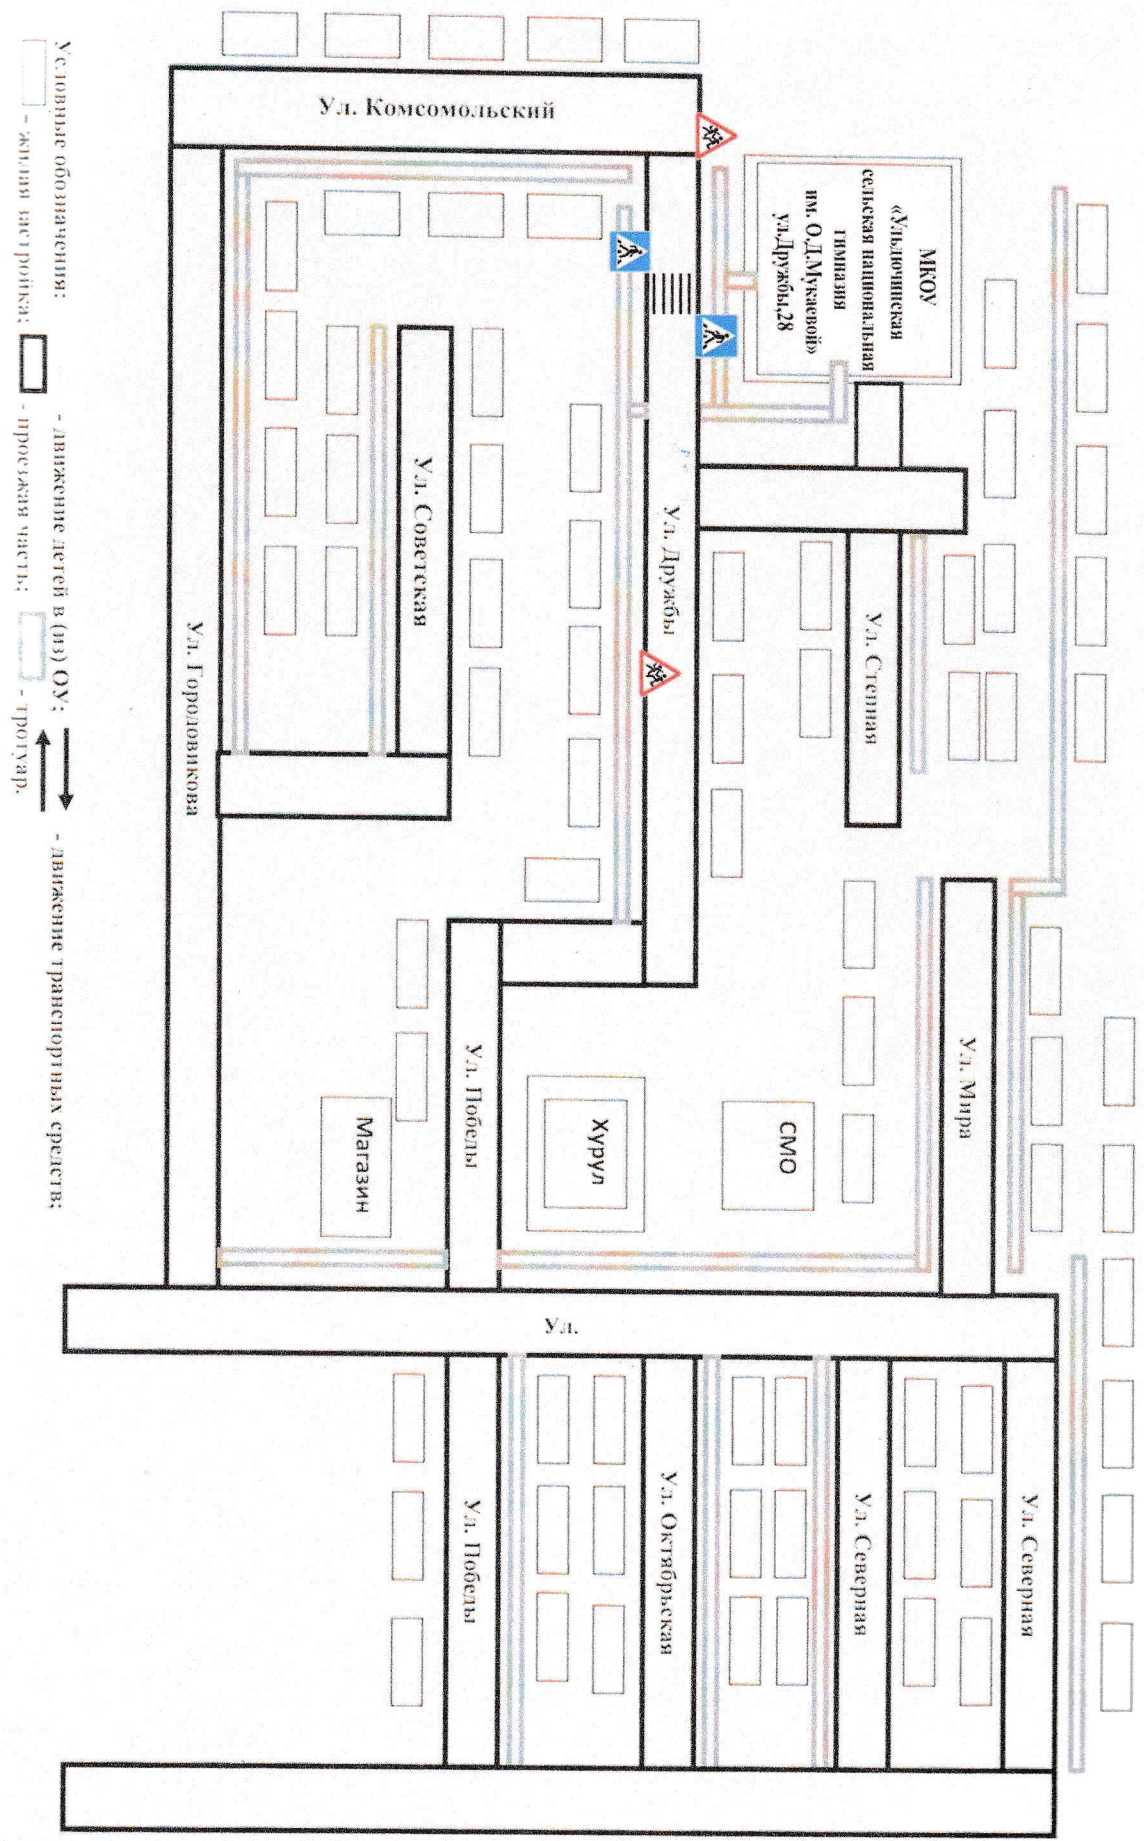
Ул. Комсомольский

МКОУ «Ульдючинская сельская национальная гимназия им. О.Д.Мукаевой» ул.Дружбы,28

Ул. Советская

Ул. Дружбы

Ул. Степная

Ул. Городовикова

Ул. Мира

Ул. Победы

Хурул

СМО

Магазин

Ул.

Ул. Победы

Ул. Октябрьская

Ул. Северная

Ул. Северная

Условные обозначения:

- жилая застройка; - проезжая часть; - тротуар.

- движение детей в (из) ОУ; - движение транспортных средств;